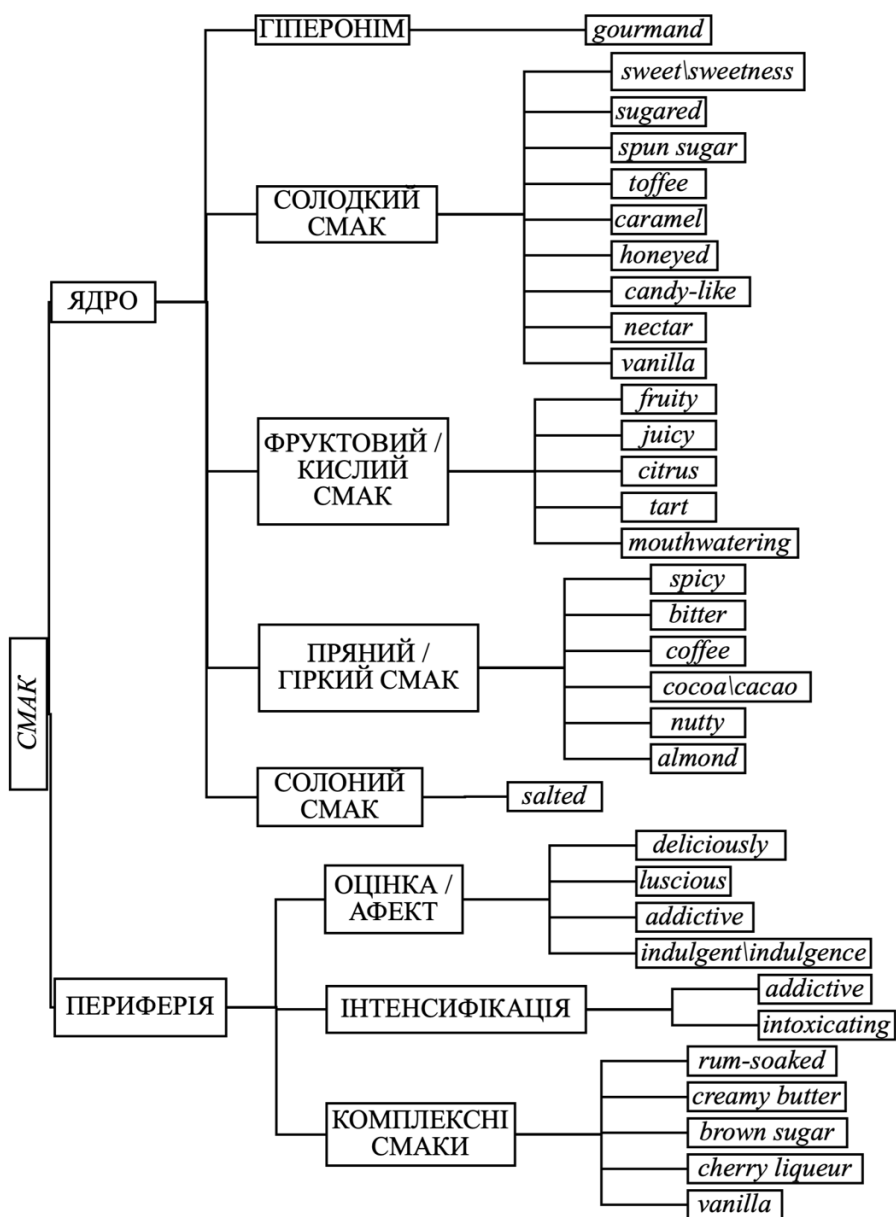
СМАК

ЯДРО

ГІПЕРОНІМ
*gourmand*

СОЛОДКИЙ СМАК
*sweet\sweetness*
*sugared*
*spun sugar*
*toffee*
*caramel*
*honeyed*
*candy-like*
*nectar*
*vanilla*

ФРУКТОВИЙ / КИСЛИЙ СМАК
*fruity*
*juicy*
*citrus*
*tart*
*mouthwatering*

ПРЯНИЙ / ГІРКИЙ СМАК
*spicy*
*bitter*
*coffee*
*cocoa\cacao*
*nutty*
*almond*

СОЛОНИЙ СМАК
*salted*

ПЕРИФЕРІЯ

ОЦІНКА / АФЕКТ
*deliciously*
*luscious*
*addictive*
*indulgent\indulgence*

ІНТЕНСИФІКАЦІЯ
*addictive*
*intoxicating*

КОМПЛЕКСНІ СМАКИ
*rum-soaked*
*creamy butter*
*brown sugar*
*cherry liqueur*
*vanilla*